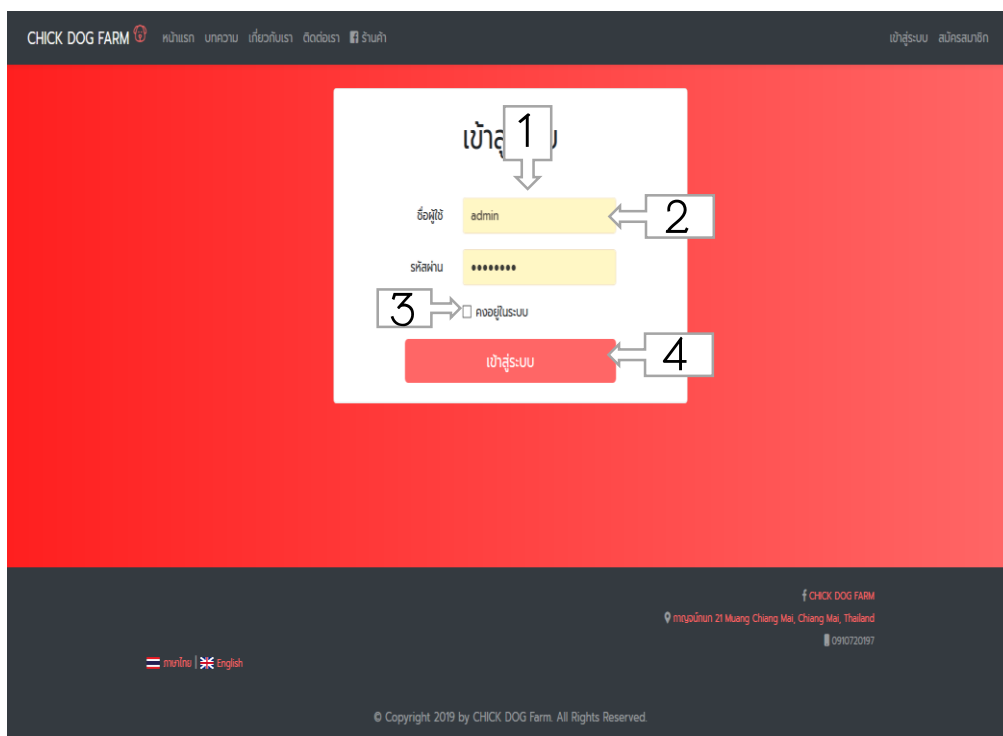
CHICK DOG FARM หน้าแรก บทความ เกี่ยวกับเรา ติดต่อเรา ร้านค้า

เข้าสู่ระบบ สมัครสมาชิก

เข้าสู่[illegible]บ

1

ชื่อผู้ใช้ admin

2

รหัสผ่าน ••••••••

3

คงอยู่ในระบบ

เข้าสู่ระบบ

4

CHICK DOG FARM

กาญจนักษก 21 Muang Chiang Mai, Chiang Mai, Thailand

0910720197

ภาษาไทย | English

© Copyright 2019 by CHICK DOG Farm. All Rights Reserved.